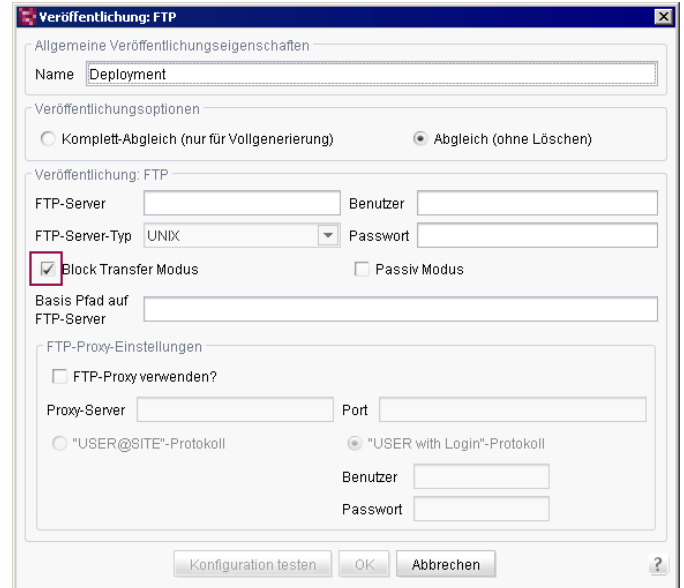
Veröffentlichung: FTP

Allgemeine Veröffentlichungseigenschaften

Name Deployment

Veröffentlichungsoptionen

Komplett-Abgleich (nur für Vollgenerierung)

Abgleich (ohne Löschen)

Veröffentlichung: FTP

FTP-Server

Benutzer

FTP-Server-Typ UNIX

Passwort

Block Transfer Modus

Passiv Modus

Basis Pfad auf FTP-Server

FTP-Proxy-Einstellungen

FTP-Proxy verwenden?

Proxy-Server

Port

"USER@SITE"-Protokoll

"USER with Login"-Protokoll

Benutzer

Passwort

Konfiguration testen

OK

Abbrechen

?